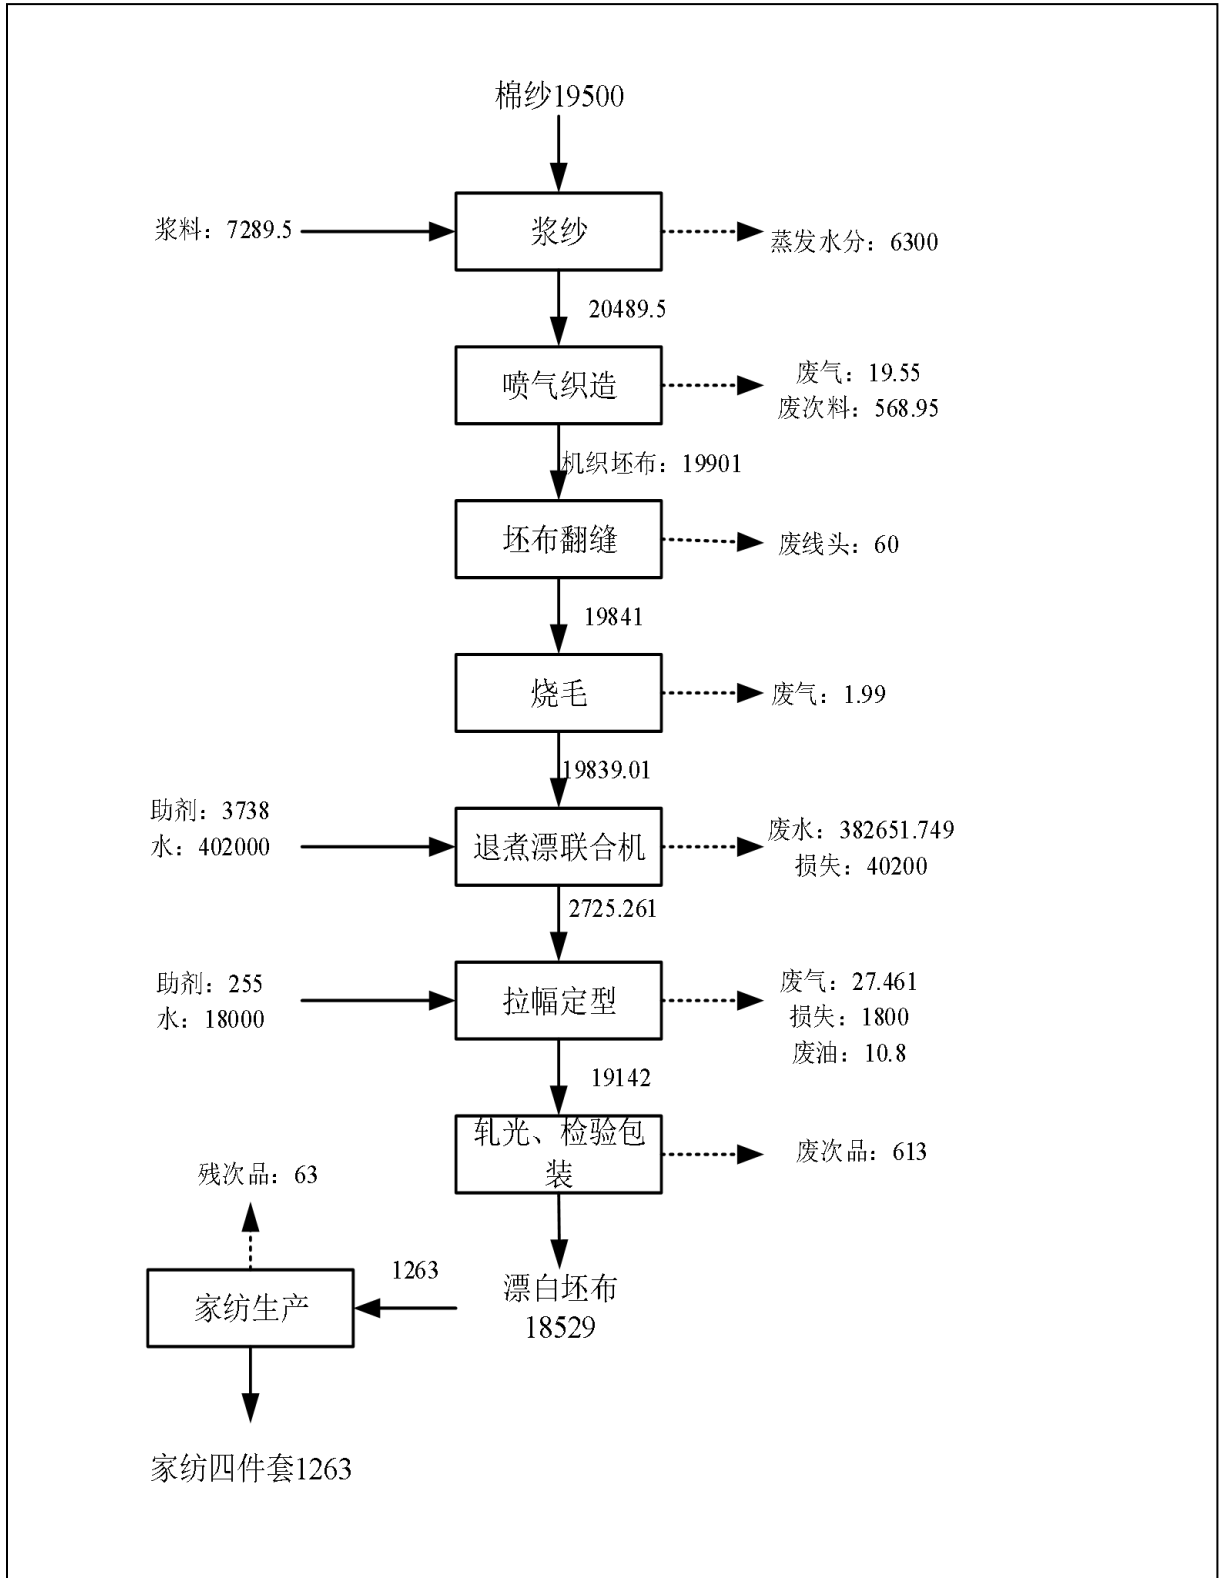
棉纱19500

浆料：7289.5

浆纱

蒸发水分：6300

20489.5

喷气织造

废气：19.55
废次料：568.95

机织坯布：19901

坯布翻缝

废线头：60

19841

烧毛

废气：1.99

19839.01

助剂：3738
水：402000

退煮漂联合机

废水：382651.749
损失：40200

2725.261

助剂：255
水：18000

拉幅定型

废气：27.461
损失：1800
废油：10.8

19142

轧光、检验包装

废次品：613

残次品：63

1263

家纺生产

漂白坯布
18529

家纺四件套1263